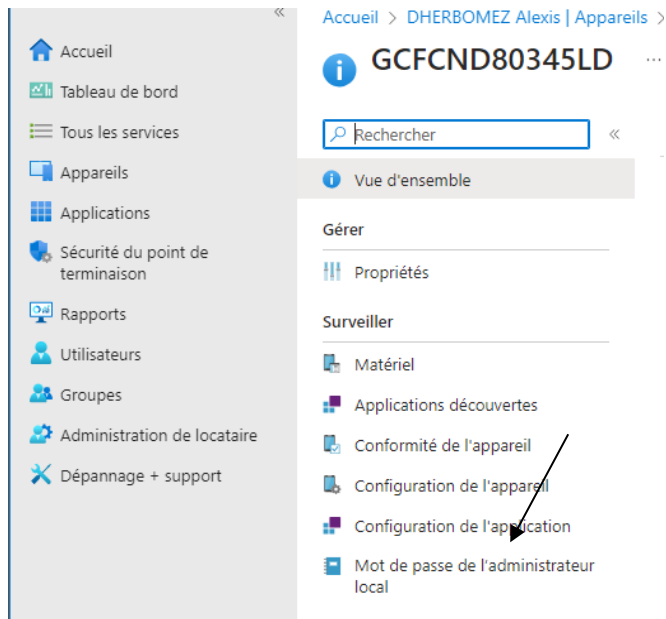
«

Accueil
Tableau de bord
Tous les services
Appareils
Applications
Sécurité du point de terminaison
Rapports
Utilisateurs
Groupes
Administration de locataire
Dépannage + support

Accueil > DHERBOMEZ Alexis | Appareils >

GCFCND80345LD ...

Rechercher «

Vue d'ensemble

Gérer

Propriétés

Surveiller

Matériel
Applications découvertes
Conformité de l'appareil
Configuration de l'appareil
Configuration de l'application
Mot de passe de l'administrateur local